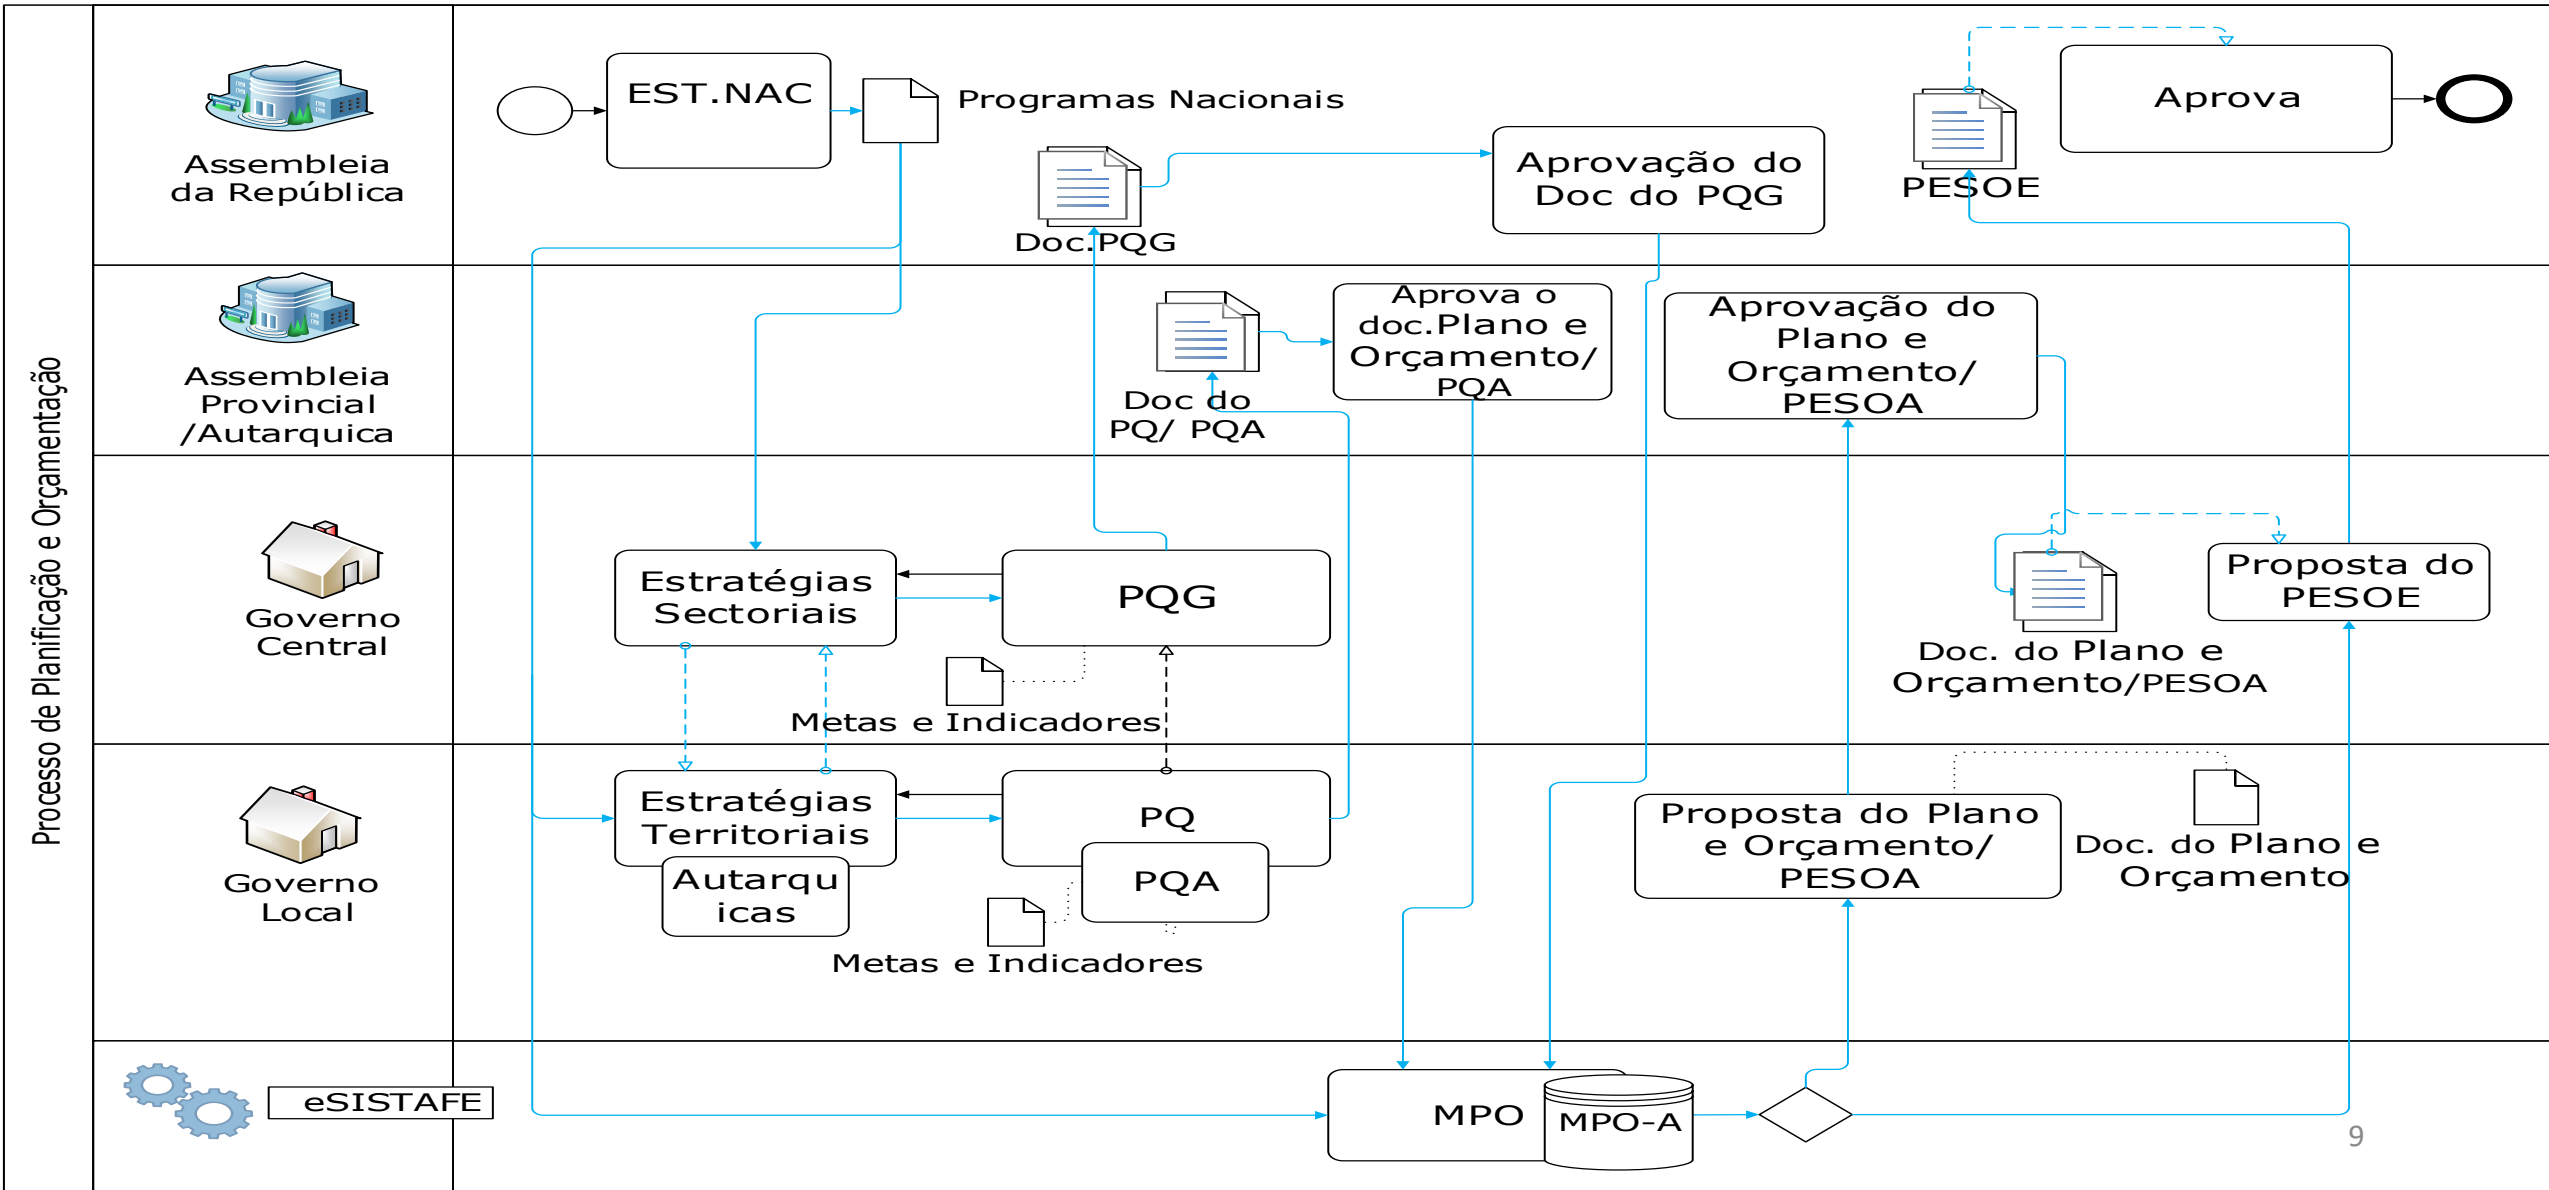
Processo de Planificação e Orçamentação

Assembleia da República

EST.NAC

Programas Nacionais

Doc.PQG

Aprovação do Doc do PQG

PESOE

Aprova

Assembleia Provincial /Autarquica

Doc do PQ/ PQA

Aprova o doc.Plano e Orçamento/ PQA

Aprovação do Plano e Orçamento/ PESOA

Governo Central

Estratégias Sectoriais

PQG

Metas e Indicadores

Doc. do Plano e Orçamento/PESOA

Proposta do PESOE

Governo Local

Estratégias Territoriais

Autarquicas

PQ

PQA

Metas e Indicadores

Proposta do Plano e Orçamento/ PESOA

Doc. do Plano e Orçamento

eSISTAFE

MPO

MPO-A

9